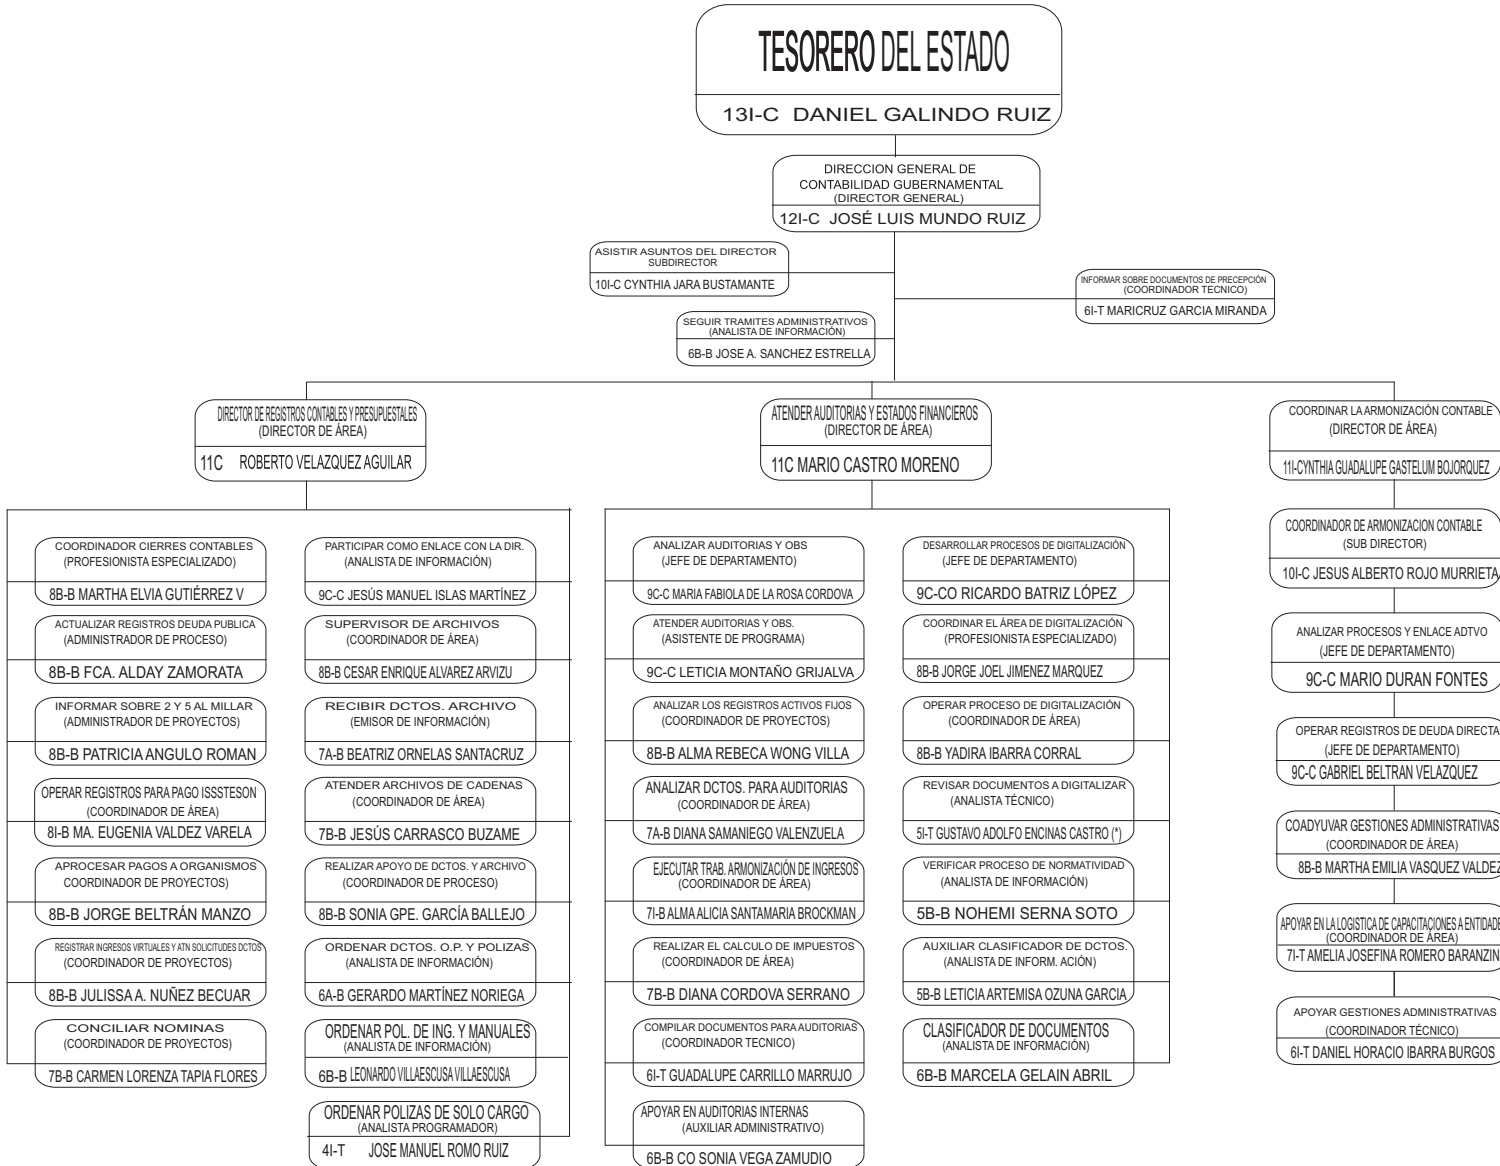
TESORERO DEL ESTADO
13I-C DANIEL GALINDO RUIZ

DIRECCION GENERAL DE CONTABILIDAD GUBERNAMENTAL
(DIRECTOR GENERAL)
12I-C JOSÉ LUIS MUNDO RUIZ

ASISTIR ASUNTOS DEL DIRECTOR
SUBDIRECTOR
10I-C CYNTHIA JARA BUSTAMANTE

INFORMAR SOBRE DOCUMENTOS DE PRECEPCIÓN
(COORDINADOR TECNICO)
6I-T MARICRUZ GARCIA MIRANDA

SEGUIR TRAMITES ADMINISTRATIVOS
(ANALISTA DE INFORMACIÓN)
6B-B JOSE A. SANCHEZ ESTRELLA

DIRECTOR DE REGISTROS CONTABLES Y PRESUPUESTALES
(DIRECTOR DE ÁREA)
11C ROBERTO VELAZQUEZ AGUILAR

COORDINADOR CIERRES CONTABLES
(PROFESIONISTA ESPECIALIZADO)
8B-B MARTHA ELVIA GUTIÉRREZ V

ACTUALIZAR REGISTROS DEUDA PUBLICA
(ADMINISTRADOR DE PROCESO)
8B-B FCA. ALDAY ZAMORATA

INFORMAR SOBRE 2 Y 5 AL MILLAR
(ADMINISTRADOR DE PROYECTOS)
8B-B PATRICIA ANGULO ROMAN

OPERAR REGISTROS PARA PAGO ISSSTESON
(COORDINADOR DE ÁREA)
8I-B MA. EUGENIA VALDEZ VARELA

APROCESAR PAGOS A ORGANISMOS
COORDINADOR DE PROYECTOS)
8B-B JORGE BELTRÁN MANZO

REGISTRAR INGRESOS VIRTUALES Y ATN SOLICITUDES DCTOS
(COORDINADOR DE PROYECTOS)
8B-B JULISSA A. NUÑEZ BECUAR

CONCILIAR NOMINAS
(COORDINADOR DE PROYECTOS)
7B-B CARMEN LORENZA TAPIA FLORES

PARTICIPAR COMO ENLACE CON LA DIR.
(ANALISTA DE INFORMACIÓN)
9C-C JESÚS MANUEL ISLAS MARTÍNEZ

SUPERVISOR DE ARCHIVOS
(COORDINADOR DE ÁREA)
8B-B CESAR ENRIQUE ALVAREZ ARVIZU

RECIBIR DCTOS. ARCHIVO
(EMISOR DE INFORMACIÓN)
7A-B BEATRIZ ORNELAS SANTACRUZ

ATENDER ARCHIVOS DE CADENAS
(COORDINADOR DE ÁREA)
7B-B JESÚS CARRASCO BUZAME

REALIZAR APOYO DE DCTOS. Y ARCHIVO
(COORDINADOR DE PROCESO)
8B-B SONIA GPE. GARCÍA BALLEJO

ORDENAR DCTOS. O.P. Y POLIZAS
(ANALISTA DE INFORMACIÓN)
6A-B GERARDO MARTÍNEZ NORIEGA

ORDENAR POL. DE ING. Y MANUALES
(ANALISTA DE INFORMACIÓN)
6B-B LEONARDO VILLAESCUSA VILLAESCUSA

ORDENAR POLIZAS DE SOLO CARGO
(ANALISTA PROGRAMADOR)
4I-T JOSE MANUEL ROMO RUIZ

ATENDER AUDITORIAS Y ESTADOS FINANCIEROS
(DIRECTOR DE ÁREA)
11C MARIO CASTRO MORENO

ANALIZAR AUDITORIAS Y OBS
(JEFE DE DEPARTAMENTO)
9C-C MARIA FABIOLA DE LA ROSA CORDOVA

ATENDER AUDITORIAS Y OBS.
(ASISTENTE DE PROGRAMA)
9C-C LETICIA MONTAÑO GRIJALVA

ANALIZAR LOS REGISTROS ACTIVOS FIJOS
(COORDINADOR DE PROYECTOS)
8B-B ALMA REBECA WONG VILLA

ANALIZAR DCTOS. PARA AUDITORIAS
(COORDINADOR DE ÁREA)
7A-B DIANA SAMANIEGO VALENZUELA

EJECUTAR TRAB. ARMONIZACIÓN DE INGRESOS
(COORDINADOR DE ÁREA)
7I-B ALMA ALICIA SANTAMARIA BROCKMAN

REALIZAR EL CALCULO DE IMPUESTOS
(COORDINADOR DE ÁREA)
7B-B DIANA CORDOVA SERRANO

COMPILAR DOCUMENTOS PARA AUDITORIAS
(COORDINADOR TECNICO)
6I-T GUADALUPE CARRILLO MARRUJO

APOYAR EN AUDITORIAS INTERNAS
(AUXILIAR ADMINISTRATIVO)
6B-B CO SONIA VEGA ZAMUDIO

DESARROLLAR PROCESOS DE DIGITALIZACIÓN
(JEFE DE DEPARTAMENTO)
9C-CO RICARDO BATRIZ LÓPEZ

COORDINAR EL ÁREA DE DIGITALIZACIÓN
(PROFESIONISTA ESPECIALIZADO)
8B-B JORGE JOEL JIMENEZ MARQUEZ

OPERAR PROCESO DE DIGITALIZACIÓN
(COORDINADOR DE ÁREA)
8B-B YADIRA IBARRA CORRAL

REVISAR DOCUMENTOS A DIGITALIZAR
(ANALISTA TÉCNICO)
5I-T GUSTAVO ADOLFO ENCINAS CASTRO (*)

VERIFICAR PROCESO DE NORMATIVIDAD
(ANALISTA DE INFORMACIÓN)
5B-B NOHEMI SERNA SOTO

AUXILIAR CLASIFICADOR DE DCTOS.
(ANALISTA DE INFORM. ACIÓN)
5B-B LETICIA ARTEMISA OZUNA GARCIA

CLASIFICADOR DE DOCUMENTOS
(ANALISTA DE INFORMACIÓN)
6B-B MARCELA GELAIN ABRIL

COORDINAR LA ARMONIZACIÓN CONTABLE
(DIRECTOR DE ÁREA)
11I-CYNTHIA GUADALUPE GASTELUM BOJORQUEZ

COORDINADOR DE ARMONIZACION CONTABLE
(SUB DIRECTOR)
10I-C JESUS ALBERTO ROJO MURRIETA

ANALIZAR PROCESOS Y ENLACE ADTVO
(JEFE DE DEPARTAMENTO)
9C-C MARIO DURAN FONTES

OPERAR REGISTROS DE DEUDA DIRECTA
(JEFE DE DEPARTAMENTO)
9C-C GABRIEL BELTRAN VELAZQUEZ

COADYUVAR GESTIONES ADMINISTRATIVAS
(COORDINADOR DE ÁREA)
8B-B MARTHA EMILIA VASQUEZ VALDEZ

APOYAR EN LA LOGISTICA DE CAPACITACIONES A ENTIDADES
(COORDINADOR DE ÁREA)
7I-T AMELIA JOSEFINA ROMERO BARANZINI

APOYAR GESTIONES ADMINISTRATIVAS
(COORDINADOR TÉCNICO)
6I-T DANIEL HORACIO IBARRA BURGOS